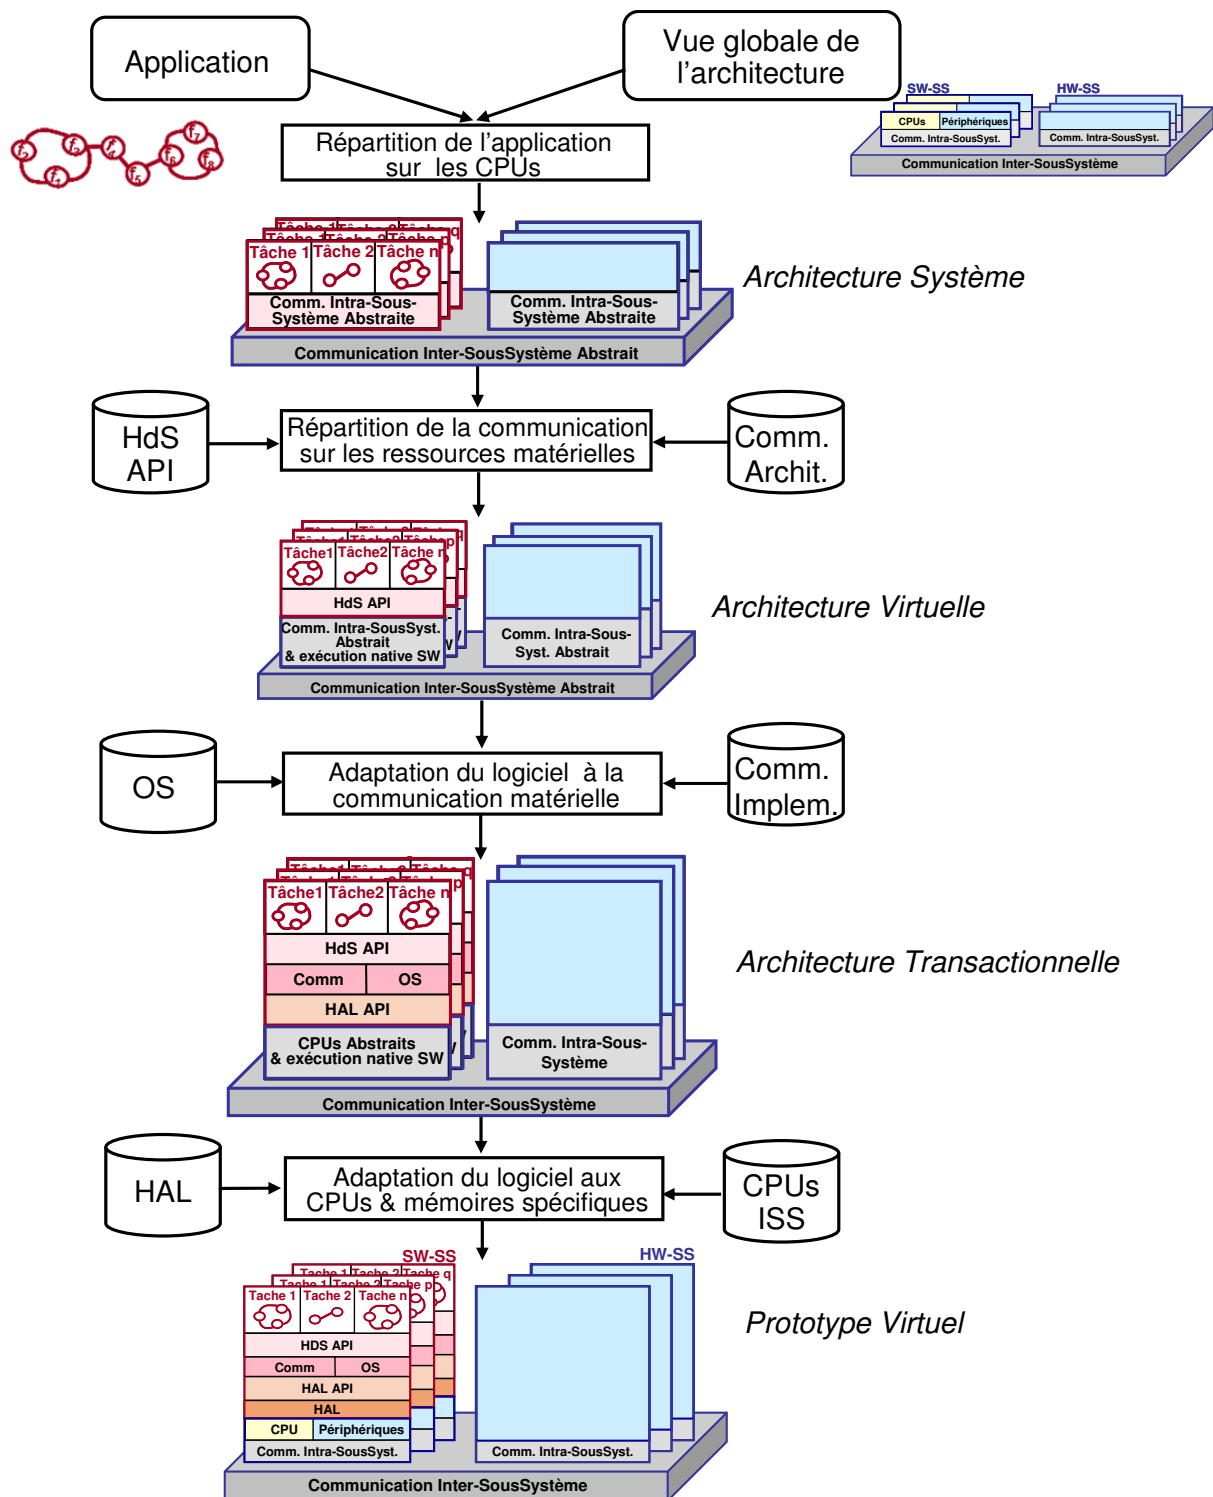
Application

Vue globale de l'architecture

SW-SS

HW-SS

CPUs Périphériques

Comm. Intra-SousSyst.

Comm. Intra-SousSyst.

Communication Inter-SousSystème

$f_2$ $f_3$ $f_1$ $f_4$ $f_5$ $f_7$ $f_6$ $f_8$

Répartition de l'application sur les CPUs

Tâche 1 Tâche 2 Tâche n

Comm. Intra-Sous-Système Abstraite

Comm. Intra-Sous-Système Abstraite

Communication Inter-SousSystème Abstrait

Architecture Système

HdS API

Répartition de la communication sur les ressources matérielles

Comm. Archit.

Tâche1 Tâche2 Tâche n

HdS API

Comm. Intra-SousSyst. Abstrait & exécution native SW

Comm. Intra-Sous-Syst. Abstrait

Communication Inter-SousSystème Abstrait

Architecture Virtuelle

OS

Adaptation du logiciel à la communication matérielle

Comm. Implem.

Tâche1 Tâche2 Tâche n

HdS API

Comm OS

HAL API

CPUs Abstraits & exécution native SW

Comm. Intra-Sous-Système

Communication Inter-SousSystème

Architecture Transactionnelle

HAL

Adaptation du logiciel aux CPUs & mémoires spécifiques

CPUs ISS

SW-SS

HW-SS

Tache 1 Tache 2 Tache n

HDS API

Comm OS

HAL API

HAL

CPU Périphériques

Comm. Intra-SousSyst.

Comm. Intra-SousSyst.

Communication Inter-SousSystème

Prototype Virtuel